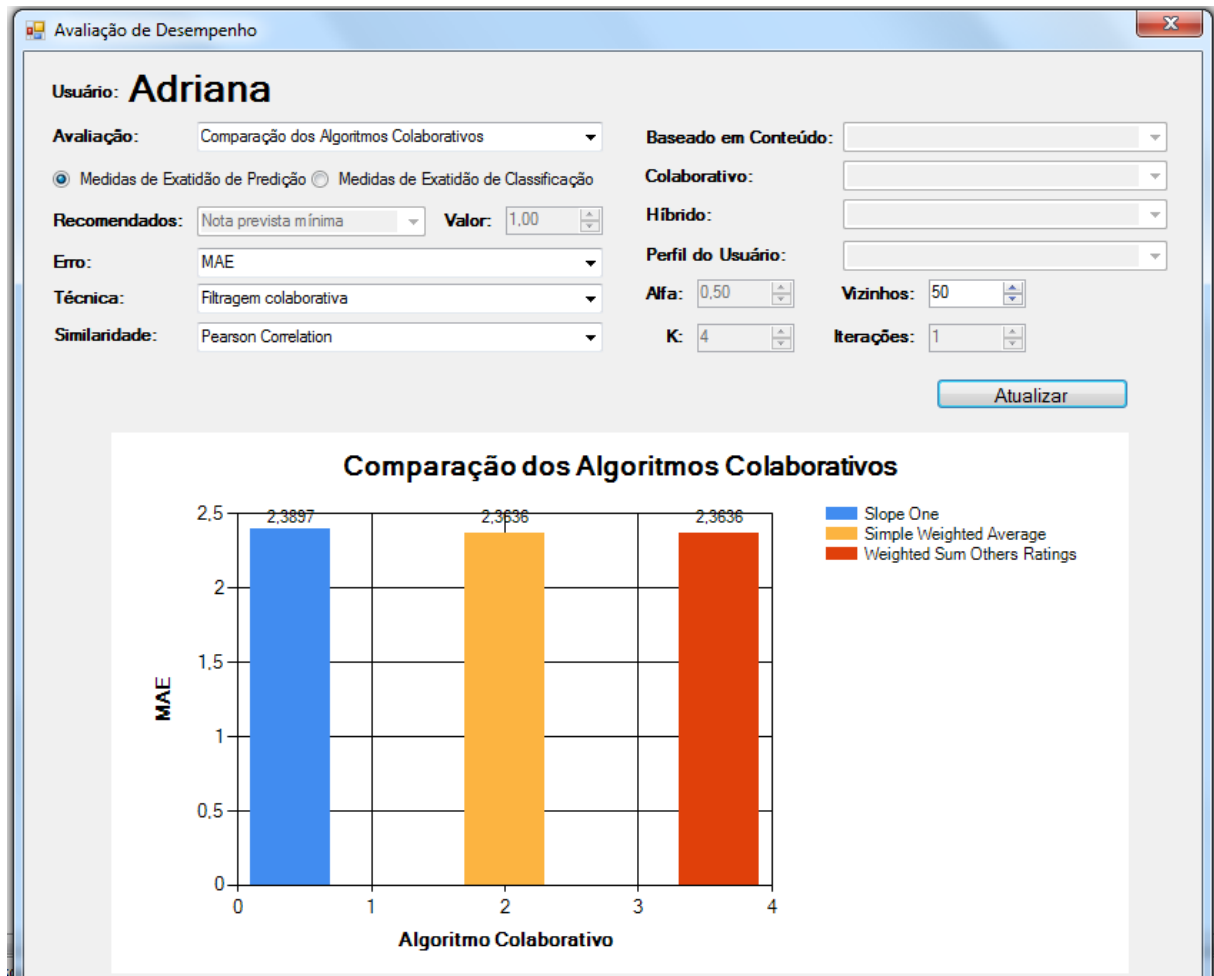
Avaliação de Desempenho

Usuário: Adriana

Avaliação: Comparação dos Algoritmos Colaborativos

Medidas de Exatidão de Predição
Medidas de Exatidão de Classificação

Recomendados: Nota prevista mínima
Valor: 1,00

Erro: MAE

Técnica: Filtragem colaborativa

Similaridade: Pearson Correlation

Baseado em Conteúdo:

Colaborativo:

Híbrido:

Perfil do Usuário:

Alfa: 0,50
Vizinhos: 50

K: 4
Iterações: 1

Atualizar

Comparação dos Algoritmos Colaborativos

2,3897
2,3636
2,3636

2,5
2
1,5
1
0,5
0

MAE

0
1
2
3
4

Algoritmo Colaborativo

Slope One
Simple Weighted Average
Weighted Sum Others Ratings